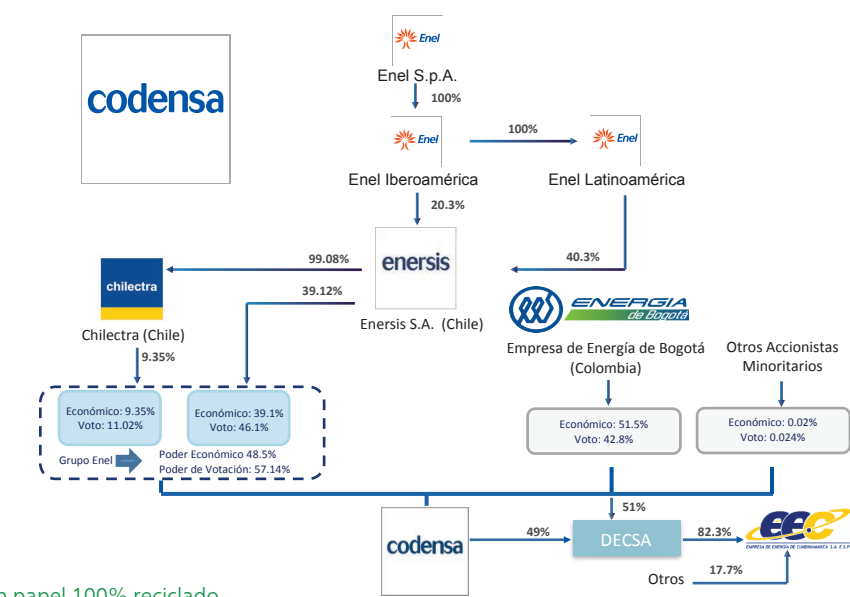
codensa

Enel
Enel S.p.A.
100%
Enel
100%
Enel
Enel Iberoamérica
Enel Latinoamérica
20.3%
99.08%
enersis
40.3%
chilectra
39.12%
ENERGIA de Bogotá
Enersis S.A. (Chile)
Chilectra (Chile)
9.35%
Empresa de Energía de Bogotá (Colombia)
Otros Accionistas Minoritarios

Económico: 9.35%
Voto: 11.02%

Económico: 39.1%
Voto: 46.1%

Grupo Enel
Poder Económico 48.5%
Poder de Votación: 57.14%

Económico: 51.5%
Voto: 42.8%

Económico: 0.02%
Voto: 0.024%

51%
49%
codensa
DECSA
82.3%
EEC
EMPRESA DE ENERGÍA DE CUNDINAMARCA S.A. E.S.P.
Otros
17.7%
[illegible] papel 100% reciclado